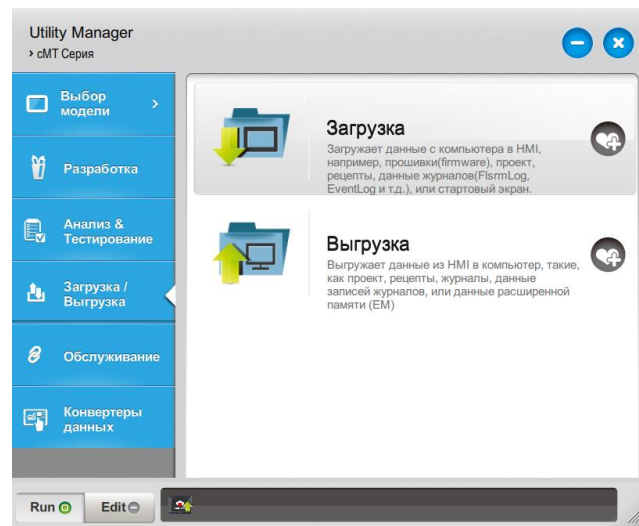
Utility Manager
› cMT Серия

Выбор модели

Разработка

Анализ & Тестирование

Загрузка / Выгрузка

Обслуживание

Конвертеры данных

Загрузка
Загружает данные с компьютера в HMI, например, прошивки(firmware), проект, рецепты, данные журналов(FlsrmLog, EventLog и т.д.), или стартовый экран.

Выгрузка
Выгружает данные из HMI в компьютер, такие, как проект, рецепты, журналы, данные записей журналов, или данные расширенной памяти (EM)

Run
Edit